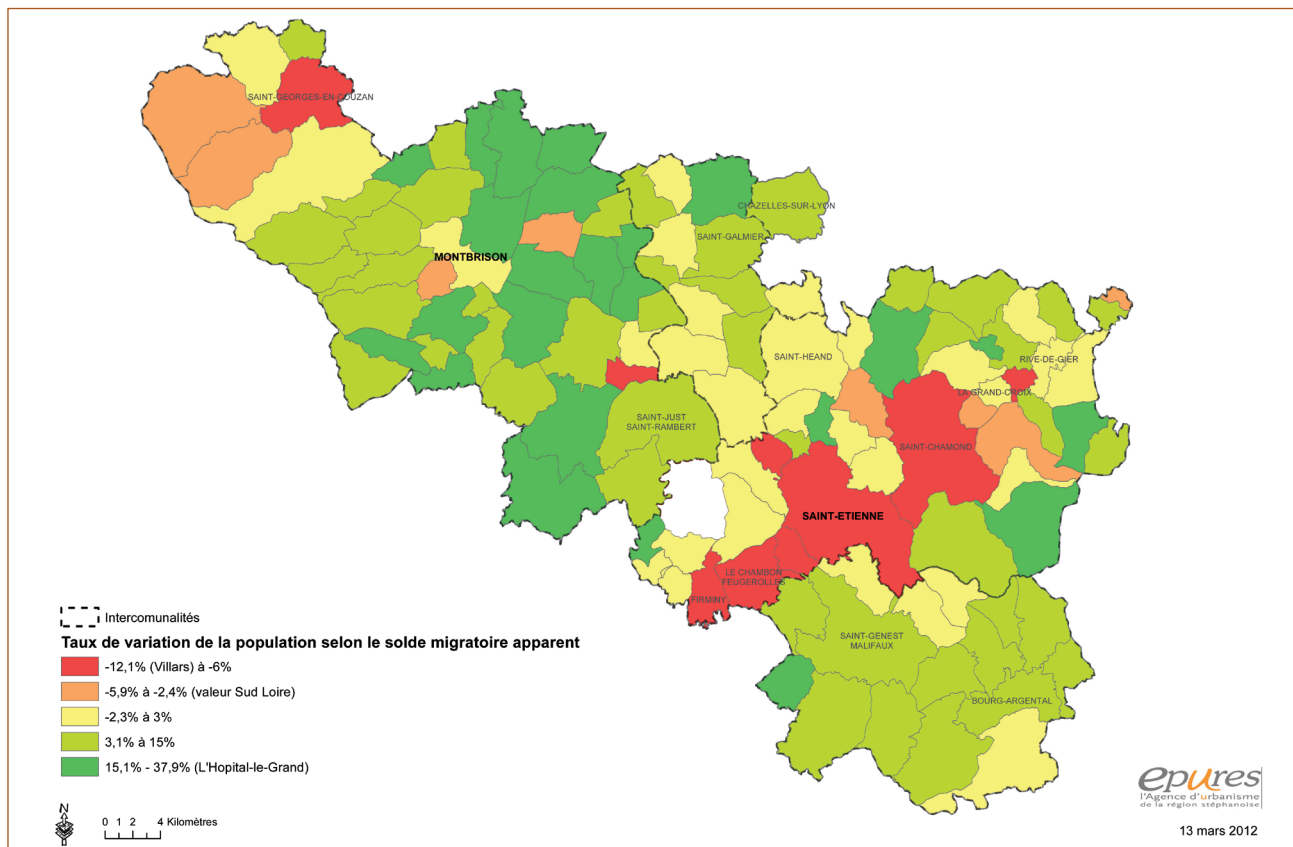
SAINT-GEORGES-EN-COUZAN

MONTBRISON

CHAZELLES-SUR-LYON

SAINT-GALMIER

SAINT-HEAND

RIVE-DE-GIER

LA GRAND-CROIX

SAINT-CHAMOND

SAINT-JUST SAINT-RAMBERT

SAINT-ETIENNE

LE CHAMBON FEUGEROLLES

FIRMINY

SAINT-GENEST MALIFAUX

BOURG-ARGENTAL

Intercomunalités

Taux de variation de la population selon le solde migratoire apparent

-12,1% (Villars) à -6%

-5,9% à -2,4% (valeur Sud Loire)

-2,3% à 3%

3,1% à 15%

15,1% - 37,9% (L'Hopital-le-Grand)

N

0 1 2 4 Kilomètres

epures
l'Agence d'urbanisme de la région stéphanoise

13 mars 2012